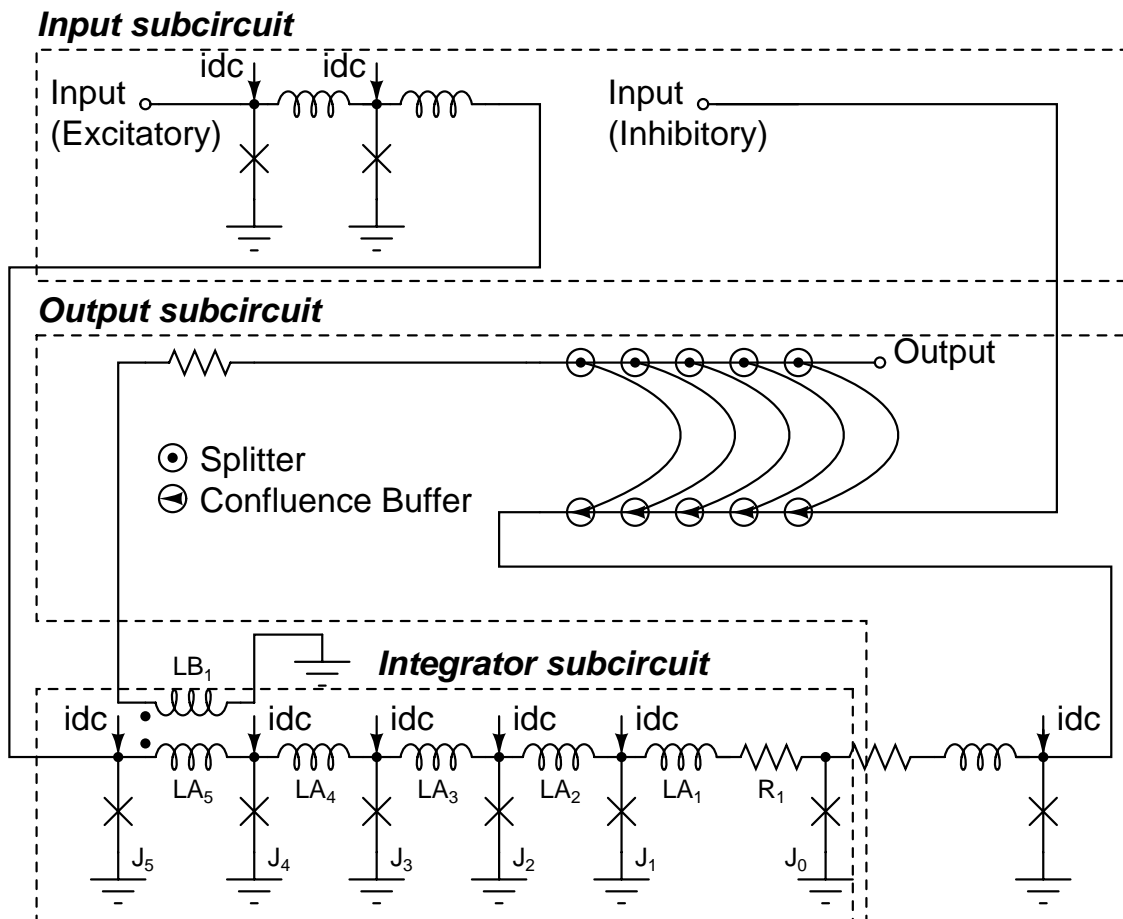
Input subcircuit

Input (Excitatory)

idc

idc

Input (Inhibitory)

Output subcircuit

Output

Splitter

Confluence Buffer

Integrator subcircuit

$LB_1$

idc

idc

idc

idc

idc

idc

$LA_5$

$LA_4$

$LA_3$

$LA_2$

$LA_1$

$R_1$

$J_5$

$J_4$

$J_3$

$J_2$

$J_1$

$J_0$